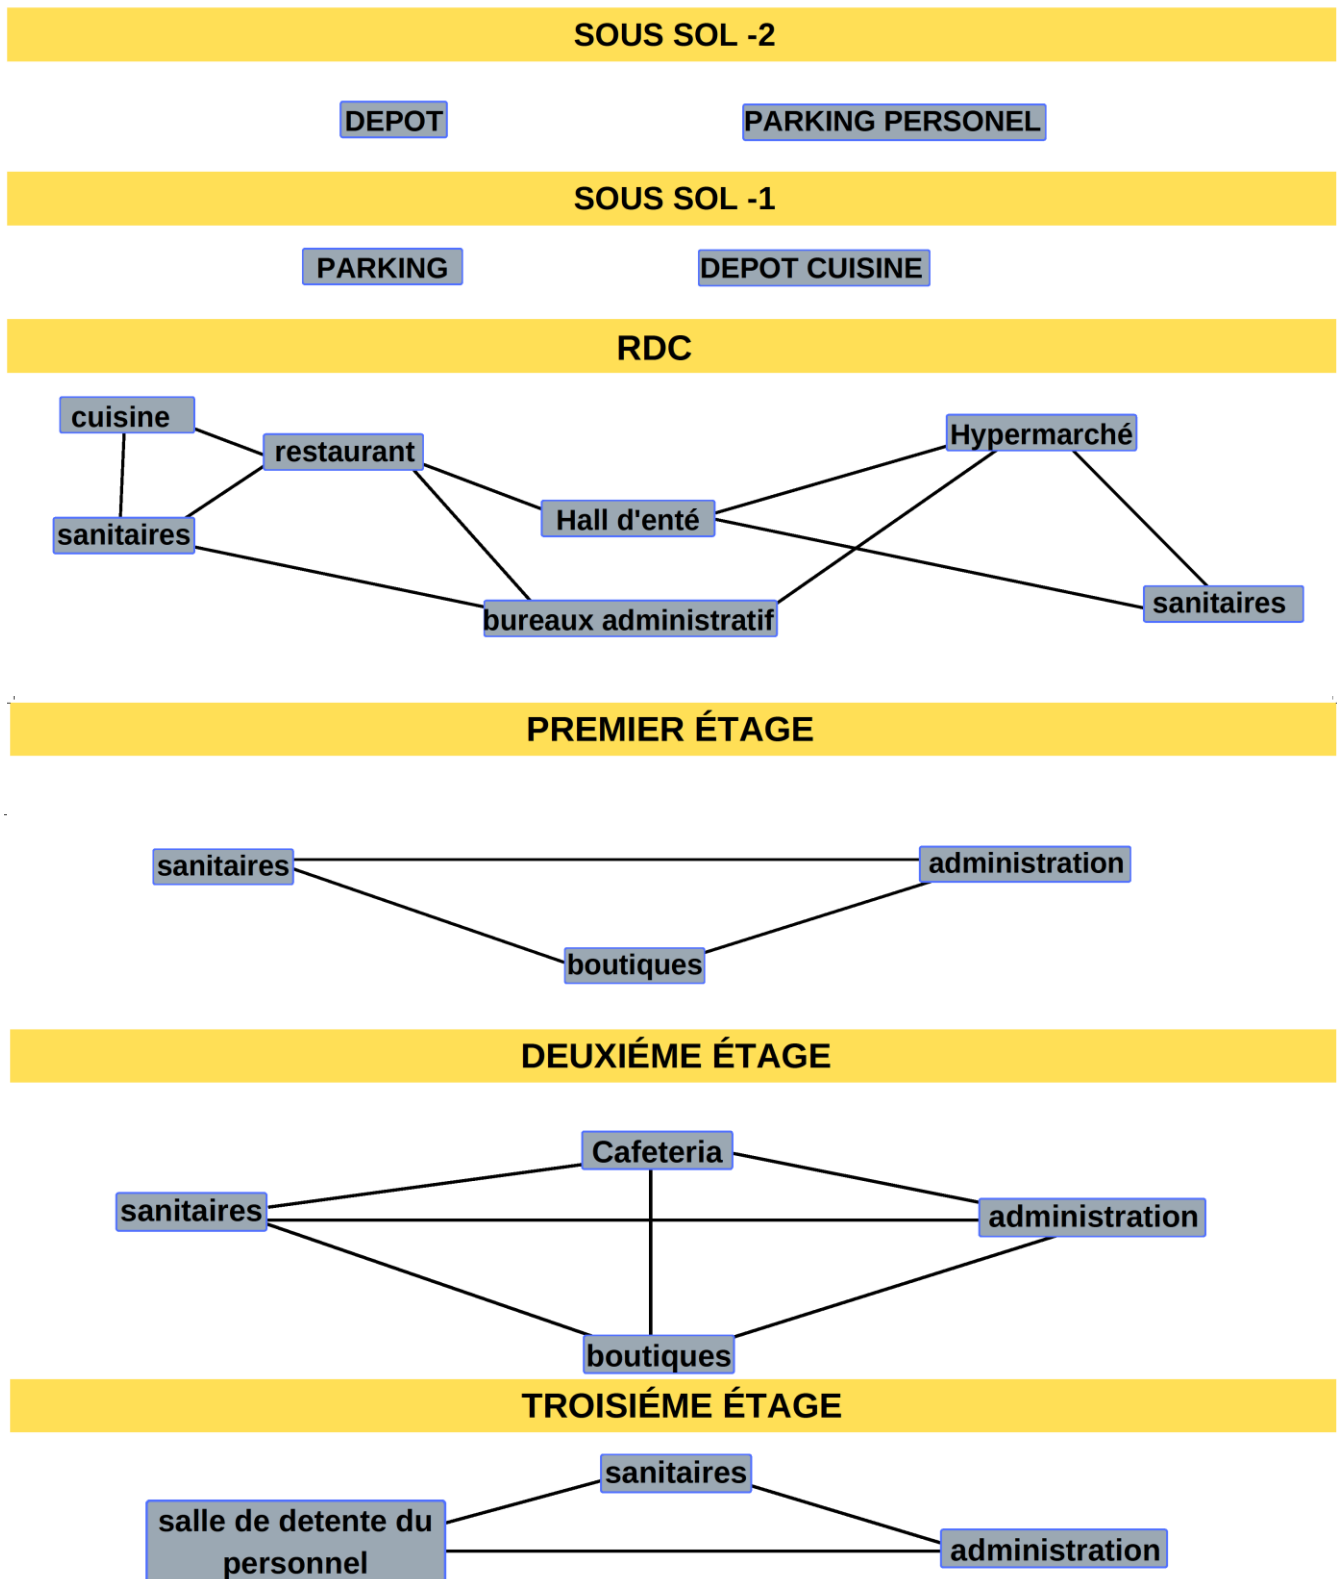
SOUS SOL -2

DEPOT

PARKING PERSONEL

SOUS SOL -1

PARKING

DEPOT CUISINE

RDC

cuisine

restaurant

Hypermarché

sanitaires

Hall d'enté

sanitaires

bureaux administratif

PREMIER ÉTAGE

sanitaires

administration

boutiques

DEUXIÉME ÉTAGE

Cafeteria

sanitaires

administration

boutiques

TROISIÉME ÉTAGE

sanitaires

salle de detente du personnel

administration